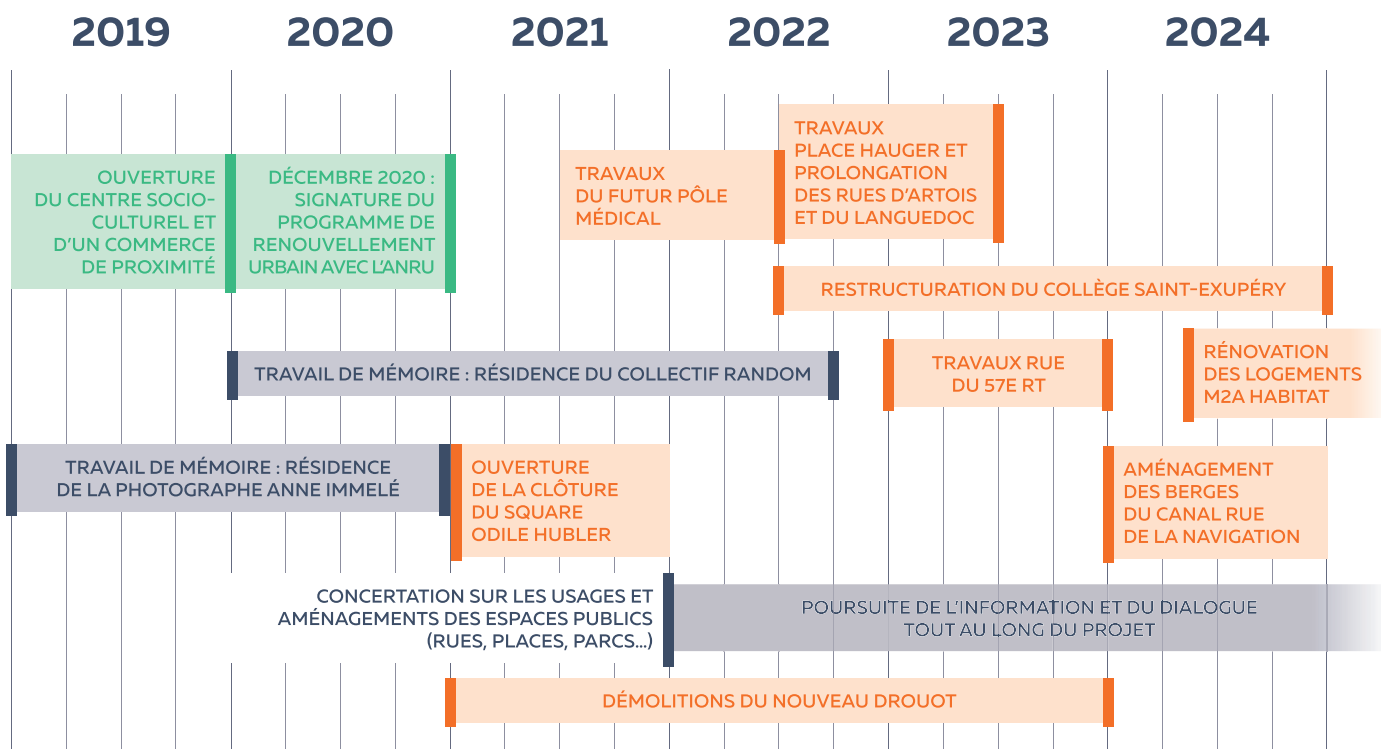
2019 2020 2021 2022 2023 2024

OUVERTURE DU CENTRE SOCIO-CULTUREL ET D'UN COMMERCE DE PROXIMITÉ

DÉCEMBRE 2020 : SIGNATURE DU PROGRAMME DE RENOUVELLEMENT URBAIN AVEC L'ANRU

TRAVAUX DU FUTUR PÔLE MÉDICAL

TRAVAUX PLACE HAUGER ET PROLONGATION DES RUES D'ARTOIS ET DU LANGUEDOC

RESTRUCTURATION DU COLLÈGE SAINT-EXUPÉRY

TRAVAIL DE MÉMOIRE : RÉSIDENCE DU COLLECTIF RANDOM

TRAVAUX RUE DU 57E RT

RÉNOVATION DES LOGEMENTS M2A HABITAT

TRAVAIL DE MÉMOIRE : RÉSIDENCE DE LA PHOTOGRAPHE ANNE IMMELÉ

OUVERTURE DE LA CLÔTURE DU SQUARE ODILE HUBLER

AMÉNAGEMENT DES BERGES DU CANAL RUE DE LA NAVIGATION

CONCERTATION SUR LES USAGES ET AMÉNAGEMENTS DES ESPACES PUBLICS (RUES, PLACES, PARCS...)

POURSUITE DE L'INFORMATION ET DU DIALOGUE TOUT AU LONG DU PROJET

DÉMOLITIONS DU NOUVEAU DROUOT